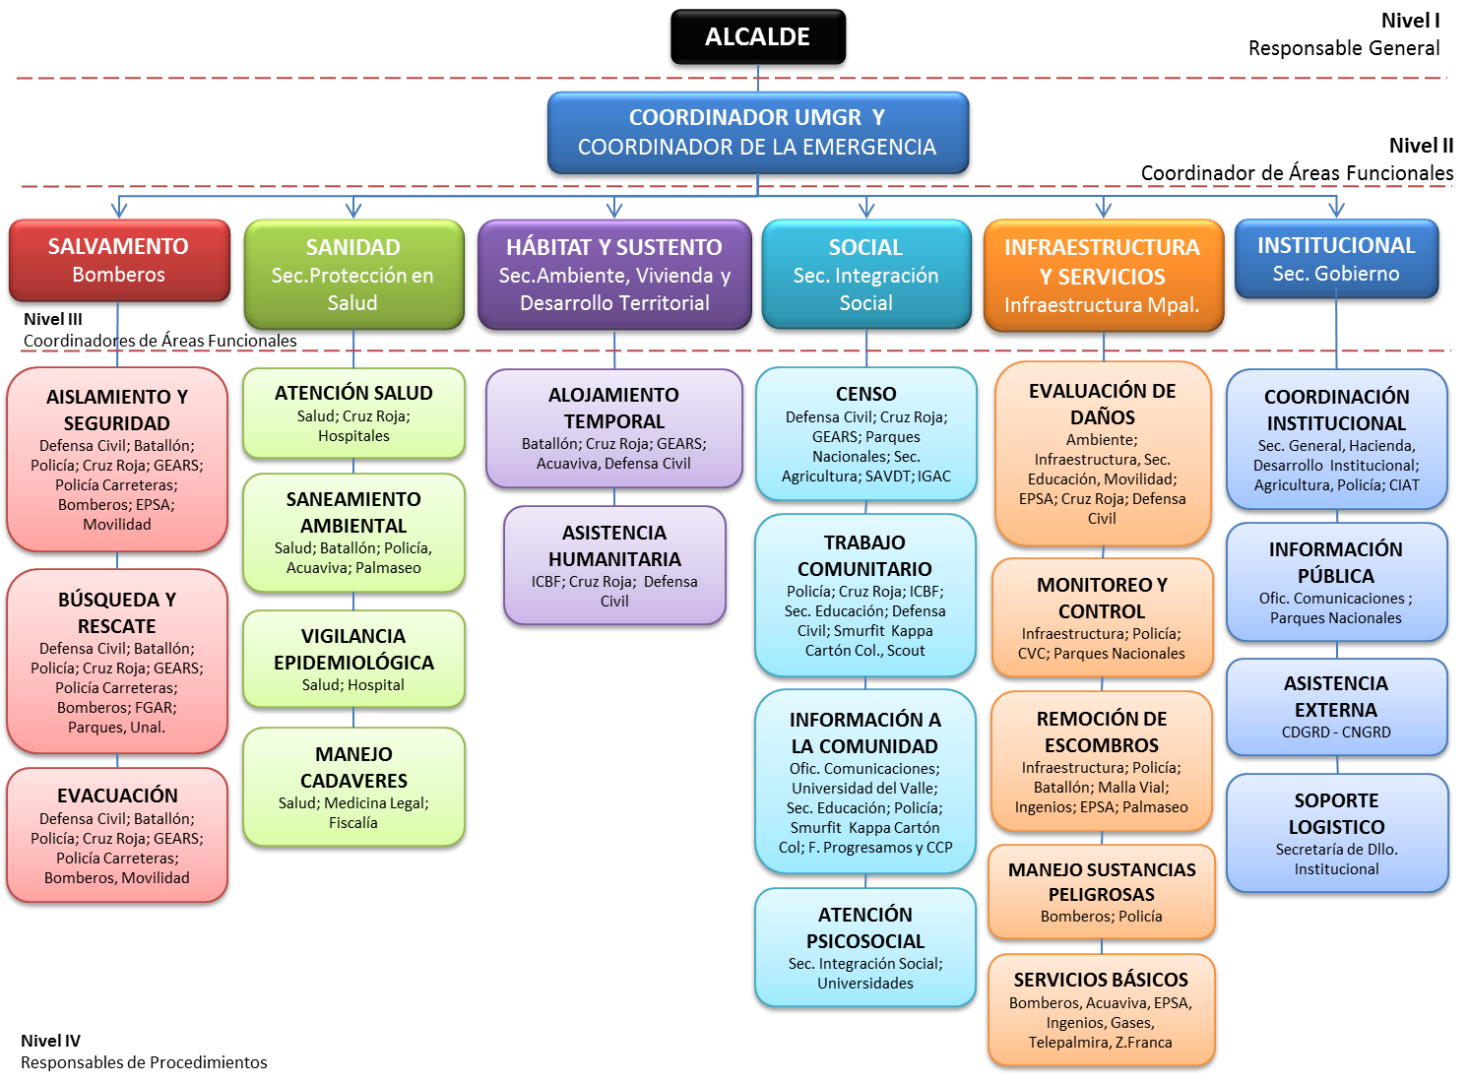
ALCALDE

Nivel I
Responsable General

COORDINADOR UMGR Y
COORDINADOR DE LA EMERGENCIA

Nivel II
Coordinador de Áreas Funcionales

SALVAMENTO
Bomberos

SANIDAD
Sec.Protección en Salud

HÁBITAT Y SUSTENTO
Sec.Ambiente, Vivienda y Desarrollo Territorial

SOCIAL
Sec. Integración Social

INFRAESTRUCTURA Y SERVICIOS
Infraestructura Mpal.

INSTITUCIONAL
Sec. Gobierno

Nivel III
Coordinadores de Áreas Funcionales

AISLAMIENTO Y SEGURIDAD
Defensa Civil; Batallón; Policía; Cruz Roja; GEARS; Policía Carreteras; Bomberos; EPSA; Movilidad

BÚSQUEDA Y RESCATE
Defensa Civil; Batallón; Policía; Cruz Roja; GEARS; Policía Carreteras; Bomberos; FGAR; Parques, Unal.

EVACUACIÓN
Defensa Civil; Batallón; Policía; Cruz Roja; GEARS; Policía Carreteras; Bomberos, Movilidad

ATENCIÓN SALUD
Salud; Cruz Roja; Hospitales

SANEAMIENTO AMBIENTAL
Salud; Batallón; Policía, Acuaviva; Palmaseo

VIGILANCIA EPIDEMIOLÓGICA
Salud; Hospital

MANEJO CADAVERES
Salud; Medicina Legal; Fiscalía

ALOJAMIENTO TEMPORAL
Batallón; Cruz Roja; GEARS; Acuaviva, Defensa Civil

ASISTENCIA HUMANITARIA
ICBF; Cruz Roja; Defensa Civil

CENSO
Defensa Civil; Cruz Roja; GEARS; Parques Nacionales; Sec. Agricultura; SAVDT; IGAC

TRABAJO COMUNITARIO
Policía; Cruz Roja; ICBF; Sec. Educación; Defensa Civil; Smurfit Kappa Cartón Col., Scout

INFORMACIÓN A LA COMUNIDAD
Ofic. Comunicaciones; Universidad del Valle; Sec. Educación; Policía; Smurfit Kappa Cartón Col; F. Progresamos y CCP

ATENCIÓN PSICOSOCIAL
Sec. Integración Social; Universidades

EVALUACIÓN DE DAÑOS
Ambiente; Infraestructura, Sec. Educación, Movilidad; EPSA; Cruz Roja; Defensa Civil

MONITOREO Y CONTROL
Infraestructura; Policía; CVC; Parques Nacionales

REMOCIÓN DE ESCOMBROS
Infraestructura; Policía; Batallón; Malla Vial; Ingenios; EPSA; Palmaseo

MANEJO SUSTANCIAS PELIGROSAS
Bomberos; Policía

SERVICIOS BÁSICOS
Bomberos, Acuaviva, EPSA, Ingenios, Gases, Telepalmira, Z.Franca

COORDINACIÓN INSTITUCIONAL
Sec. General, Hacienda, Desarrollo Institucional; Agricultura, Policía; CIAT

INFORMACIÓN PÚBLICA
Ofic. Comunicaciones ; Parques Nacionales

ASISTENCIA EXTERNA
CDGRD - CNGRD

SOPORTE LOGISTICO
Secretaría de Dllo. Institucional

Nivel IV
Responsables de Procedimientos